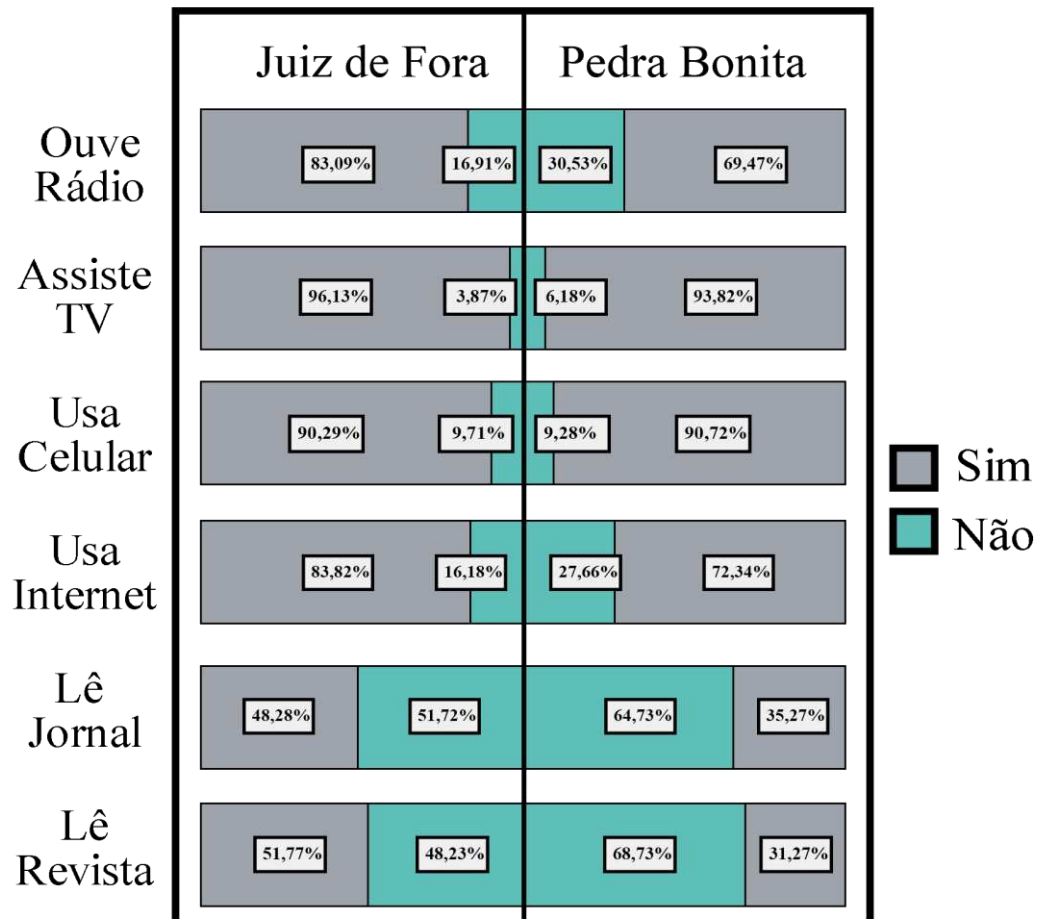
| | Juiz de Fora | | Pedra Bonita | |
|---|---|---|---|---|
| Ouve Rádio | 83,09% | 16,91% | 30,53% | 69,47% |
| Assiste TV | 96,13% | 3,87% | 6,18% | 93,82% |
| Usa Celular | 90,29% | 9,71% | 9,28% | 90,72% |
| Usa Internet | 83,82% | 16,18% | 27,66% | 72,34% |
| Lê Jornal | 48,28% | 51,72% | 64,73% | 35,27% |
| Lê Revista | 51,77% | 48,23% | 68,73% | 31,27% |

Sim
Não